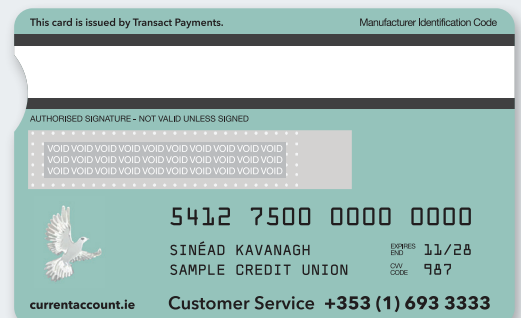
This card is issued by Transact Payments.

Manufacturer Identification Code

AUTHORISED SIGNATURE - NOT VALID UNLESS SIGNED

VOID VOID VOID VOID VOID VOID VOID VOID VOID VOID
VOID VOID VOID VOID VOID VOID VOID VOID VOID VOID
VOID VOID VOID VOID VOID VOID VOID VOID VOID VOID

5412 7500 0000 0000

SINÉAD KAVANAGH

EXPIRES END 11/28

SAMPLE CREDIT UNION

CVV CODE 987

currentaccount.ie

Customer Service +353 (1) 693 3333